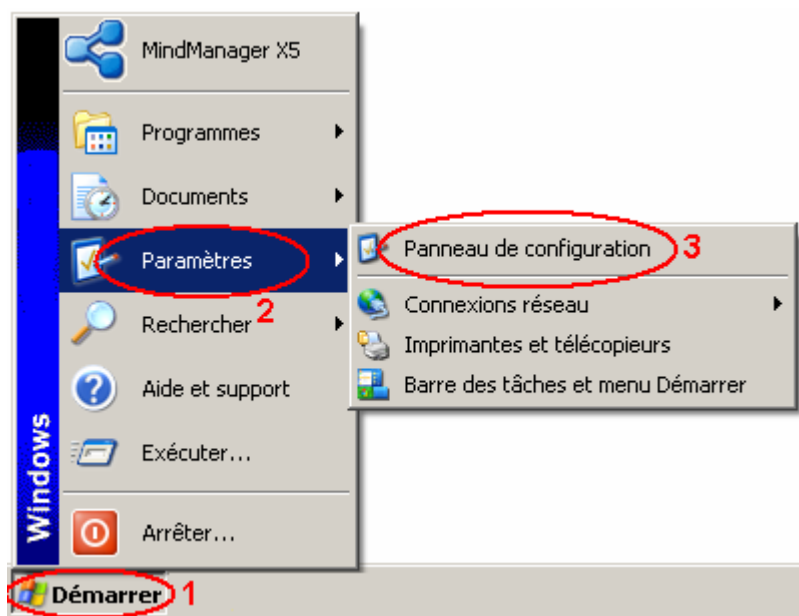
Windows

MindManager X5

Programmes

Documents

Paramètres

Rechercher 2

Aide et support

Exécuter...

Arrêter...

Panneau de configuration 3

Connexions réseau

Imprimantes et télécopieurs

Barre des tâches et menu Démarrer

Démarrer 1